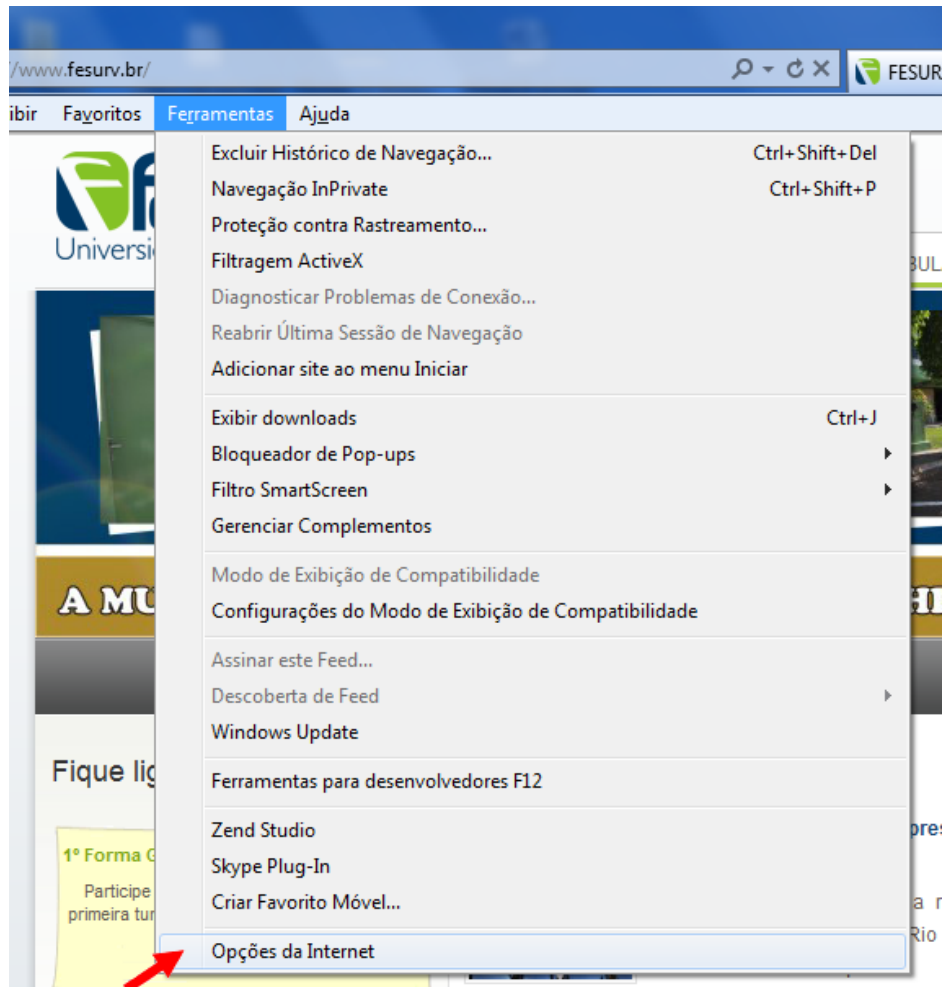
/www.fesurv.br/

FESUR

ibir Favoritos Ferramentas Ajuda

Excluir Histórico de Navegação... Ctrl+Shift+Del
Navegação InPrivate Ctrl+Shift+P
Proteção contra Rastreamento...
Filtragem ActiveX
Diagnosticar Problemas de Conexão...
Reabrir Última Sessão de Navegação
Adicionar site ao menu Iniciar

Exibir downloads Ctrl+J
Bloqueador de Pop-ups
Filtro SmartScreen
Gerenciar Complementos

Modo de Exibição de Compatibilidade
Configurações do Modo de Exibição de Compatibilidade

Assinar este Feed...
Descoberta de Feed
Windows Update

Ferramentas para desenvolvedores F12

Zend Studio
Skype Plug-In
Criar Favorito Móvel...

Opções da Internet

Universi

BUL

A MU

Fique lig

1º Forma

Participe
primeira tu

pres
a
Rio